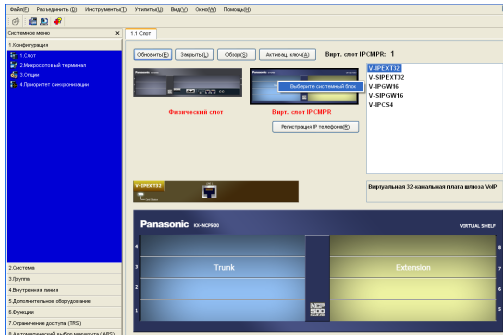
Файл(F) Разъединить (D) Инструменты(T) Утилиты(U) Вид(V) Окно(W) Помощь(H)

Системное меню

1.Конфигурация
1.Слот
2.Микросотовый терминал
3.Опции
4.Приоритет синхронизации

2.Система
3.Группы
4.Внутренняя линия
5.Дополнительное оборудование
6.Функции
7.Ограничение доступа (TRS)
8.Автоматический выбор маршрута (ARS)

1.1 Слот

Обновить(E) Закрыть(L) Обзор(S) Активац. ключ(A) Вирт. слот IPCMPR: 1

Panasonic

Выберите системный блок

Физический слот

Вирт. слот IPCMPR

Регистрация IP телефона(R)

V-IPEXT32
V-SIPEXT32
V-IPGW16
V-SIPGW16
V-IPCS4

V-IPEXT32

Виртуальная 32-канальная плата шлюза VoIP

Panasonic KX-NCP500

VIRTUAL SHELF

Trunk

Extension

4
3
2
1
4
3
2
1

NCP 500